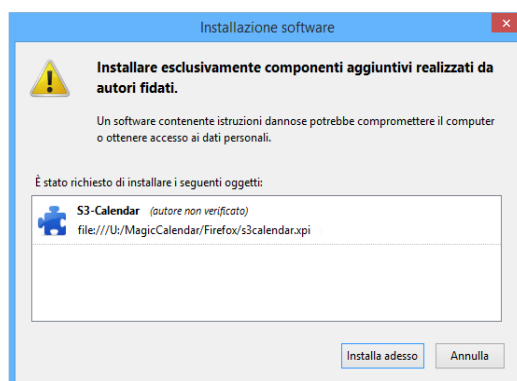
Installazione software

Installare esclusivamente componenti aggiuntivi realizzati da autori fidati.

Un software contenente istruzioni dannose potrebbe compromettere il computer o ottenere accesso ai dati personali.

È stato richiesto di installare i seguenti oggetti:

S3-Calendar (autore non verificato)
file:///U:/MagicCalendar/Firefox/s3calendar.xpi

Installa adesso Annulla